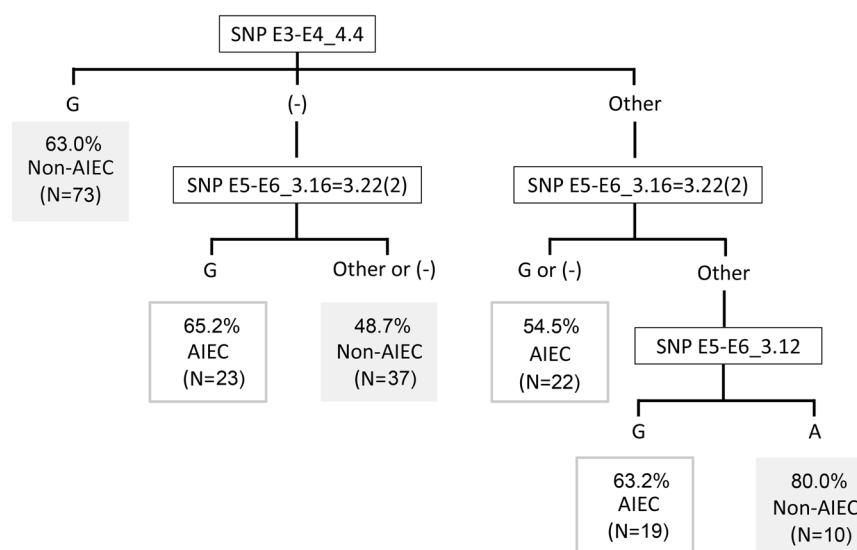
SNP E3-E4_4.4

G

63.0%
Non-AIEC
(N=73)

(-)

SNP E5-E6_3.16=3.22(2)

G

65.2%
AIEC
(N=23)

Other or (-)

48.7%
Non-AIEC
(N=37)

Other

SNP E5-E6_3.16=3.22(2)

G or (-)

54.5%
AIEC
(N=22)

Other

SNP E5-E6_3.12

G

63.2%
AIEC
(N=19)

A

80.0%
Non-AIEC
(N=10)